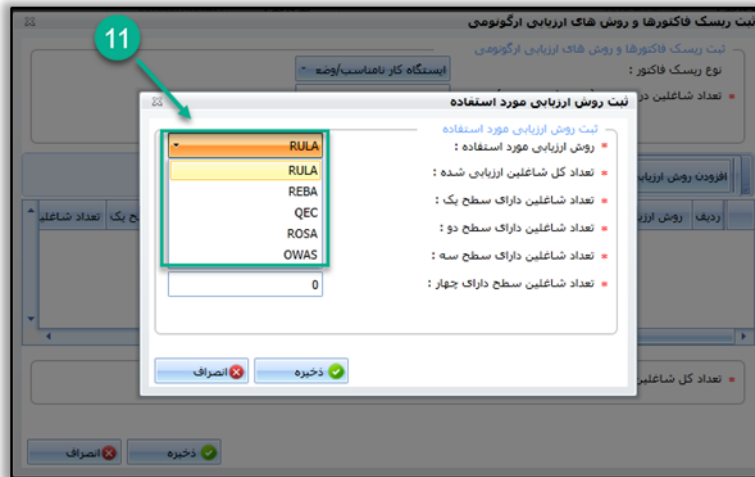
11

ثبت ریسک فاکتورها و روش های ارزیابی ارگونومی

ثبت ریسک فاکتورها و روش های ارزیابی ارگونومی
نوع ریسک فاکتور :
ایستگاه کار نامناسب/وضع
* تعداد شاغلین در

افزودن روش ارزیابی
ردیف | روش ارزیابی | ... سطح یک | تعداد شاغلین

ثبت روش ارزیابی مورد استفاده

ثبت روش ارزیابی مورد استفاده
* روش ارزیابی مورد استفاده :
RULA
RULA
REBA
QEC
ROSA
OWAS
* تعداد کل شاغلین ارزیابی شده :
* تعداد شاغلین دارای سطح یک :
* تعداد شاغلین دارای سطح دو :
* تعداد شاغلین دارای سطح سه :
* تعداد شاغلین سطح دارای چهار :
0

ذخیره
انصراف

* تعداد کل شاغلین

ذخیره
انصراف